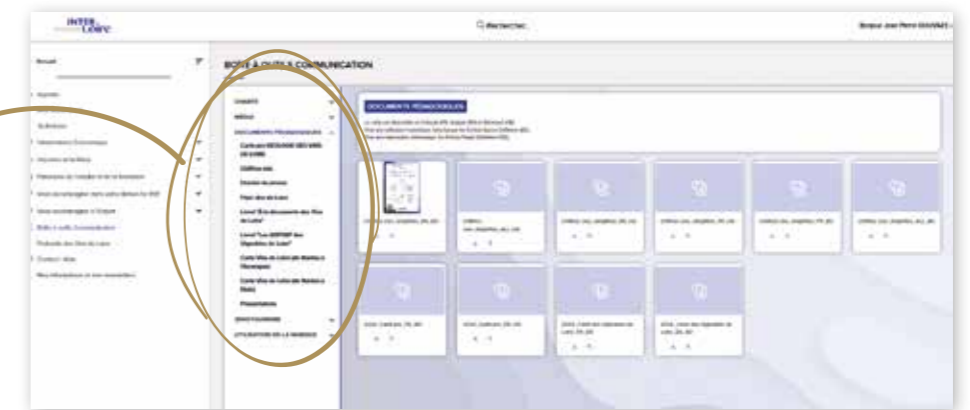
INTER Loire

Rechercher

Bonjour Jean Pierre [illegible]

Accueil

BOITE À OUTILS COMMUNICATION

CHARTE

MÉDIA

DOCUMENTS PÉDAGOGIQUES

Carte aux RÉSEAUX DES VINS DE LOIRE

Chiffres clés

Dossier de presse

Plan des vins de Loire

Livret "Découverte des Vins de Loire"

Livret "Les DÉPART des Vignobles de Loire"

Carte Vins de Loire (de Nantes à l'Auxerrois)

Carte Vins de Loire (de Nantes à Blois)

Présentations

SIGNATURE

UTILISATION DE LA MARQUE

DOCUMENTS PÉDAGOGIQUES